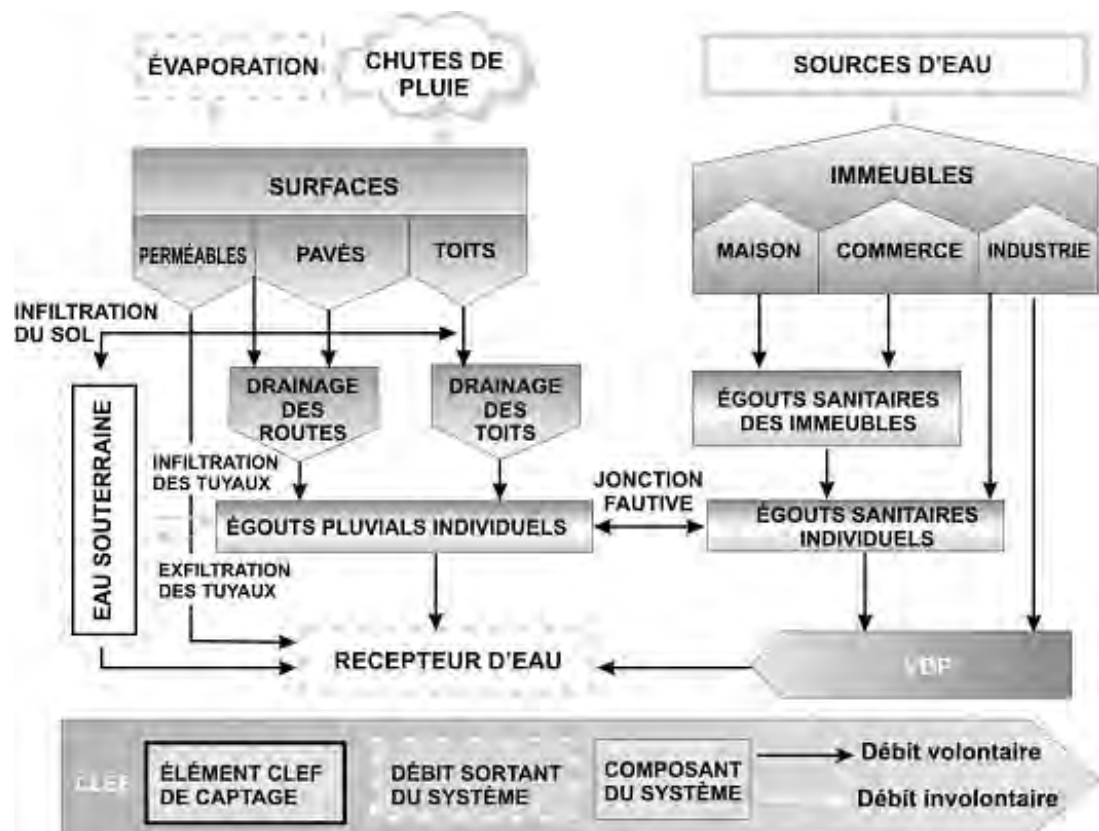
ÉVAPORATION

CHUTES DE PLUIE

SOURCES D'EAU

SURFACES

PERMÉABLES

PAVÉS

TOITS

IMMEUBLES

MAISON

COMMERCE

INDUSTRIE

INFILTRATION DU SOL

EAU SOUTERRAINE

DRAINAGE DES ROUTES

DRAINAGE DES TOITS

ÉGOUTS SANITAIRES DES IMMEUBLES

INFILTRATION DES TUYAUX

JONCTION FAUTIVE

ÉGOUTS PLUVIALS INDIVIDUELS

ÉGOUTS SANITAIRES INDIVIDUELS

EXFILTRATION DES TUYAUX

RECEPTEUR D'EAU

VDP

CLEF

ÉLÉMENT CLEF DE CAPTAGE

DÉBIT SORTANT DU SYSTÈME

COMPOSANT DU SYSTÈME

Débit volontaire

Débit involontaire